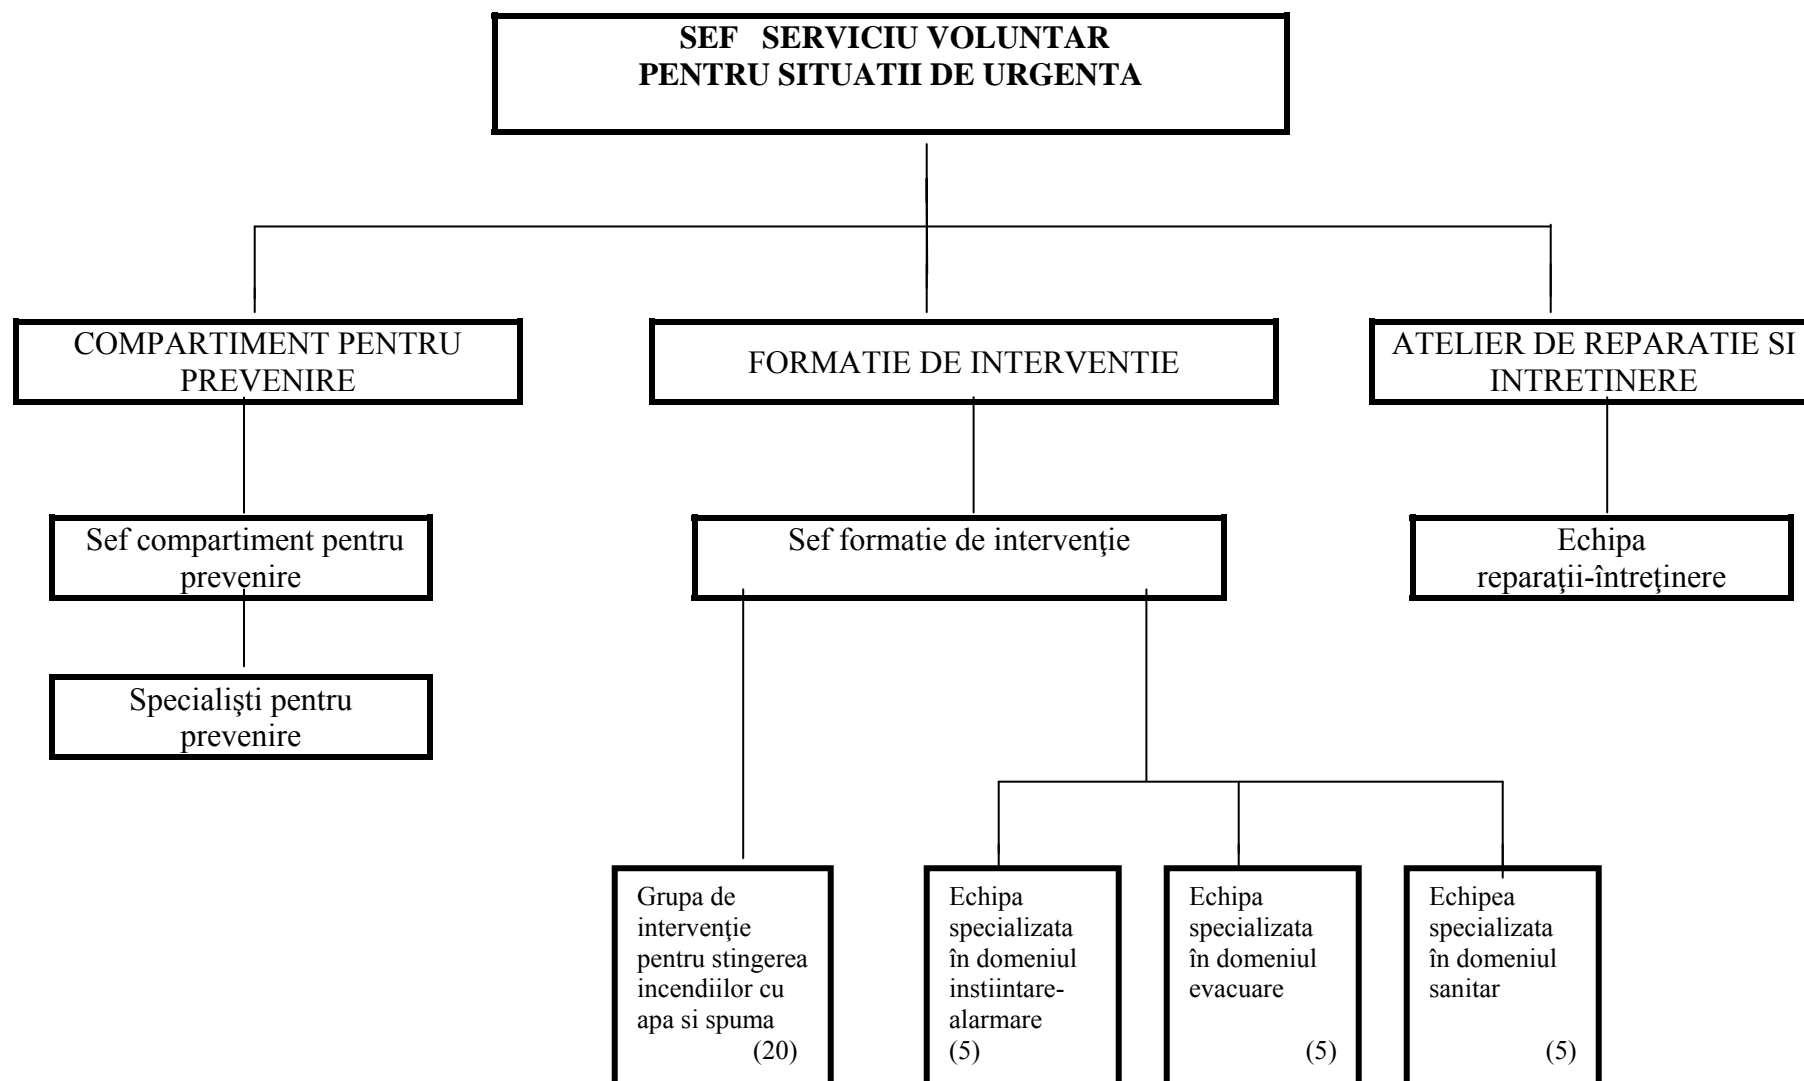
SEF SERVICIU VOLUNTAR
PENTRU SITUATII DE URGENTA

COMPARTIMENT PENTRU PREVENIRE

FORMATIE DE INTERVENTIE

ATELIER DE REPARATIE SI INTRETINERE

Sef compartiment pentru prevenire

Sef formatie de intervenţie

Echipa reparaţii-întreţinere

Specialişti pentru prevenire

Grupa de intervenţie pentru stingerea incendiilor cu apa si spuma (20)

Echipa specializata în domeniul instiintare-alarmare (5)

Echipa specializata în domeniul evacuare (5)

Echipea specializata în domeniul sanitar (5)